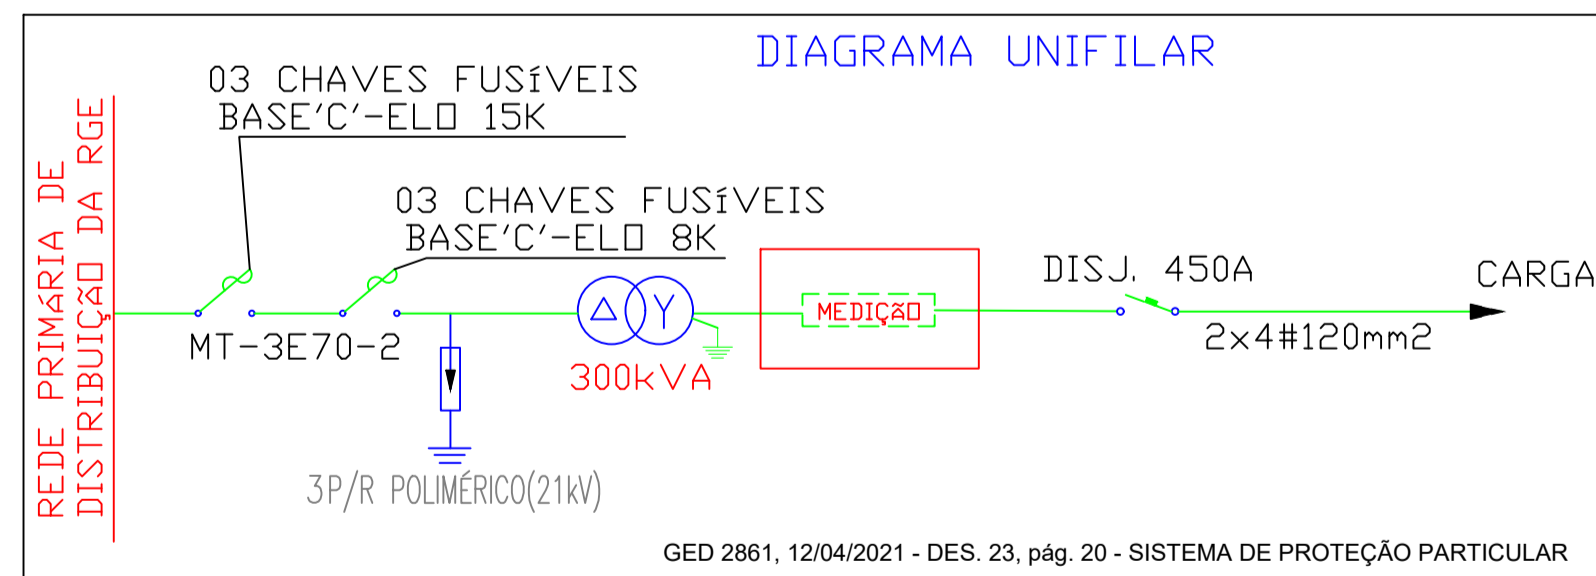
DIAGRAMA UNIFILAR

REDE PRIMÁRIA DE DISTRIBUIÇÃO DA RGE

03 CHAVES FUSÍVEIS
BASE'C'-ELO 15K

03 CHAVES FUSÍVEIS
BASE'C'-ELO 8K

MT-3E70-2

300kVA

MEDIÇÃO

DISJ. 450A

CARGA

2x4#120mm2

3P/R POLIMÉRICO(21kV)

GED 2861, 12/04/2021 - DES. 23, pág. 20 - SISTEMA DE PROTEÇÃO PARTICULAR